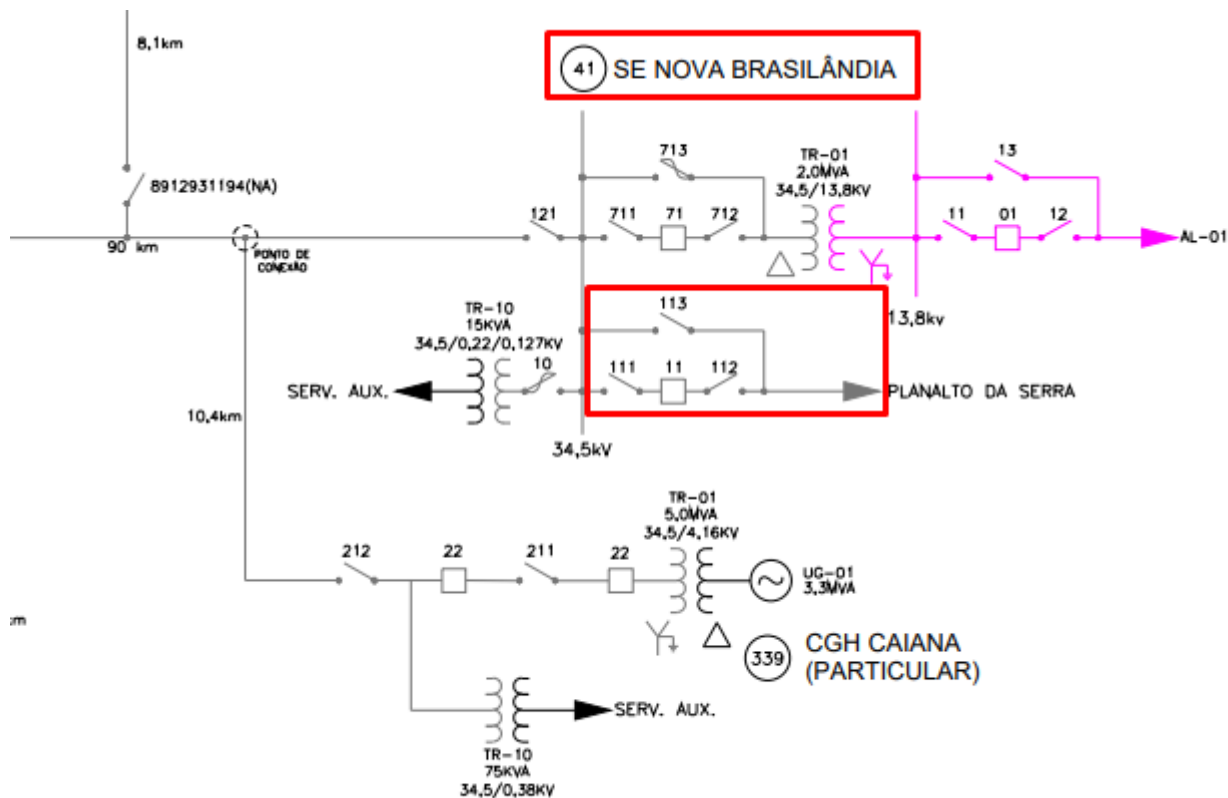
8,1km

41 SE NOVA BRASILÂNDIA

713

TR-01
2,0MVA
34,5/13,8KV

13

8912931194(NA)

121

711

71

712

11

01

12

AL-01

90 km

PONTO DE CONEXÃO

113

13,8kv

TR-10
15KVA
34,5/0,22/0,127KV

10

111

11

112

SERV. AUX.

PLANALTO DA SERRA

10,4km

34,5kV

TR-01
5,0MVA
34,5/4,16KV

212

22

211

22

UG-01
3,3MVA

:m

339 CGH CAIANA (PARTICULAR)

SERV. AUX.

TR-10
75KVA
34,5/0,38KV